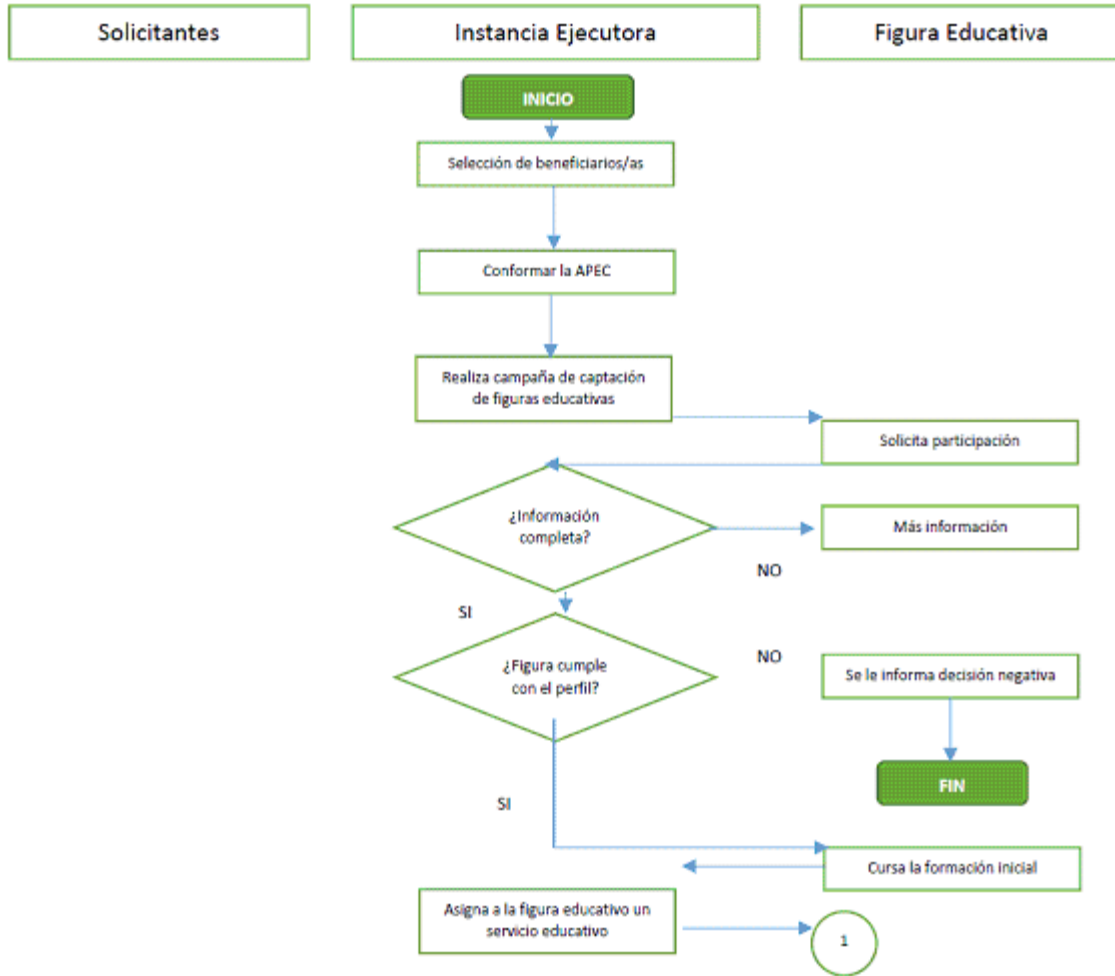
Solicitantes

Instancia Ejecutora

Figura Educativa

INICIO

Selección de beneficiarios/as

Conformar la APEC

Realiza campaña de captación de figuras educativas

Solicita participación

¿Información completa?

Más información

NO

SI

¿Figura cumple con el perfil?

NO

Se le informa decisión negativa

FIN

SI

Cursa la formación inicial

Asigna a la figura educativo un servicio educativo

1